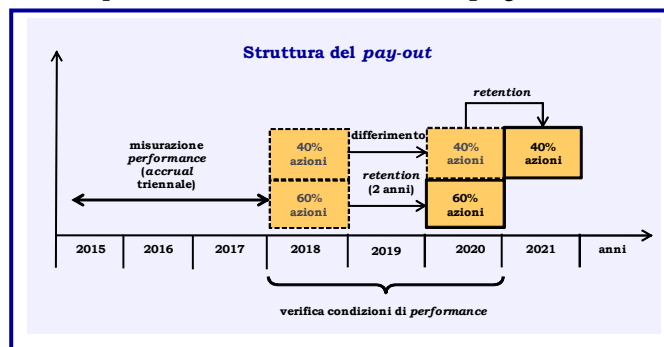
Struttura del *pay-out*

misurazione *performance* (*accrual* triennale)

40% azioni

60% azioni

differimento

*retention* (2 anni)

40% azioni

60% azioni

*retention*

40% azioni

2015 | 2016 | 2017 | 2018 | 2019 | 2020 | 2021 | anni

verifica condizioni di *performance*